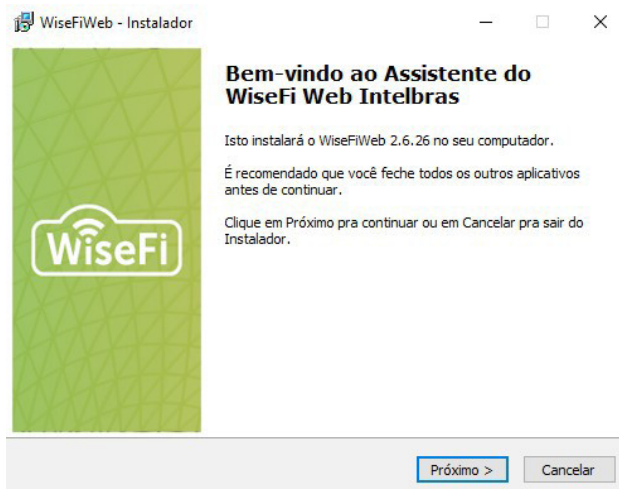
WiseFiWeb - Instalador

WiseFi

Bem-vindo ao Assistente do WiseFi Web Intelbras

Isto instalará o WiseFiWeb 2.6.26 no seu computador.

É recomendado que você feche todos os outros aplicativos antes de continuar.

Clique em Próximo pra continuar ou em Cancelar pra sair do Instalador.

Próximo >
Cancelar